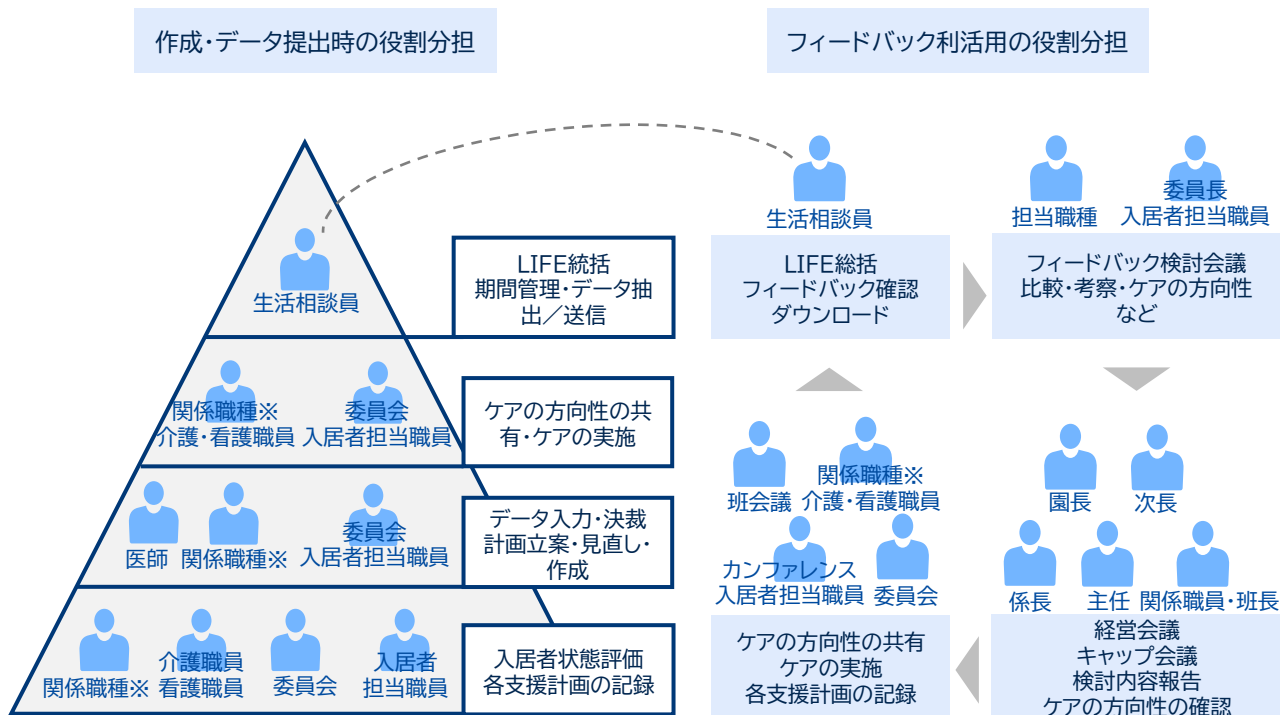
作成・データ提出時の役割分担

フィードバック利活用の役割分担

生活相談員

LIFE統括
期間管理・データ抽出／送信

関係職種※
介護・看護職員

委員会
入居者担当職員

ケアの方向性の共有・ケアの実施

医師

関係職種※

委員会
入居者担当職員

データ入力・決裁
計画立案・見直し・作成

関係職種※

介護職員
看護職員

委員会

入居者
担当職員

入居者状態評価
各支援計画の記録

生活相談員

LIFE総括
フィードバック確認
ダウンロード

担当職種

委員長
入居者担当職員

フィードバック検討会議
比較・考察・ケアの方向性
など

班会議

関係職種※
介護・看護職員

カンファレンス
入居者担当職員

委員会

ケアの方向性の共有
ケアの実施
各支援計画の記録

園長

次長

係長

主任

関係職員・班長

経営会議
キャップ会議
検討内容報告
ケアの方向性の確認